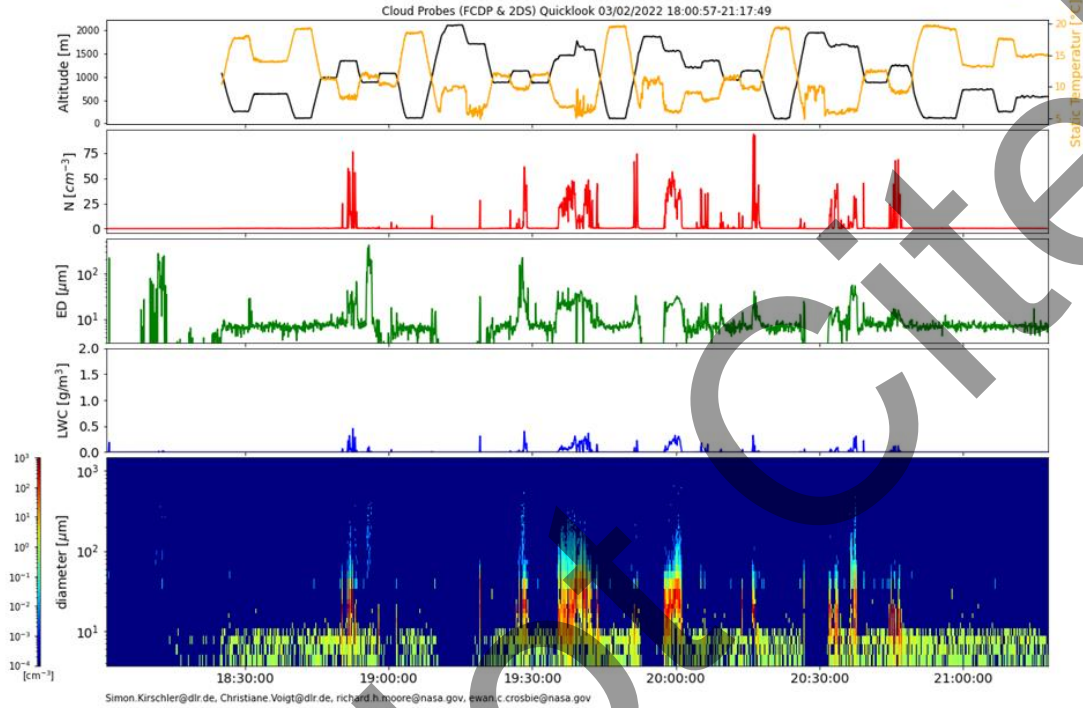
Cloud Probes (FCDP & 2DS) Quicklook 03/02/2022 18:00:57-21:17:49

Altitude [m]
2000
1500
1000
500
0

Static Temperatur [°C]
20
15
10
5

N [$cm^{-3}$]
75
50
25
0

ED [$\mu m$]
$10^2$
$10^1$

LWC [$g/m^3$]
2.0
1.5
1.0
0.5
0.0

diameter [$\mu m$]
$10^3$
$10^2$
$10^1$

$10^3$
$10^2$
$10^1$
$10^0$
$10^{-1}$
$10^{-2}$
$10^{-3}$
$10^{-4}$
[$cm^{-3}$]

18:30:00
19:00:00
19:30:00
20:00:00
20:30:00
21:00:00

Simon.Kirschler@dlr.de, Christiane.Voigt@dlr.de, richard.h.moore@nasa.gov, ewan.c.crosbie@nasa.gov

Cite